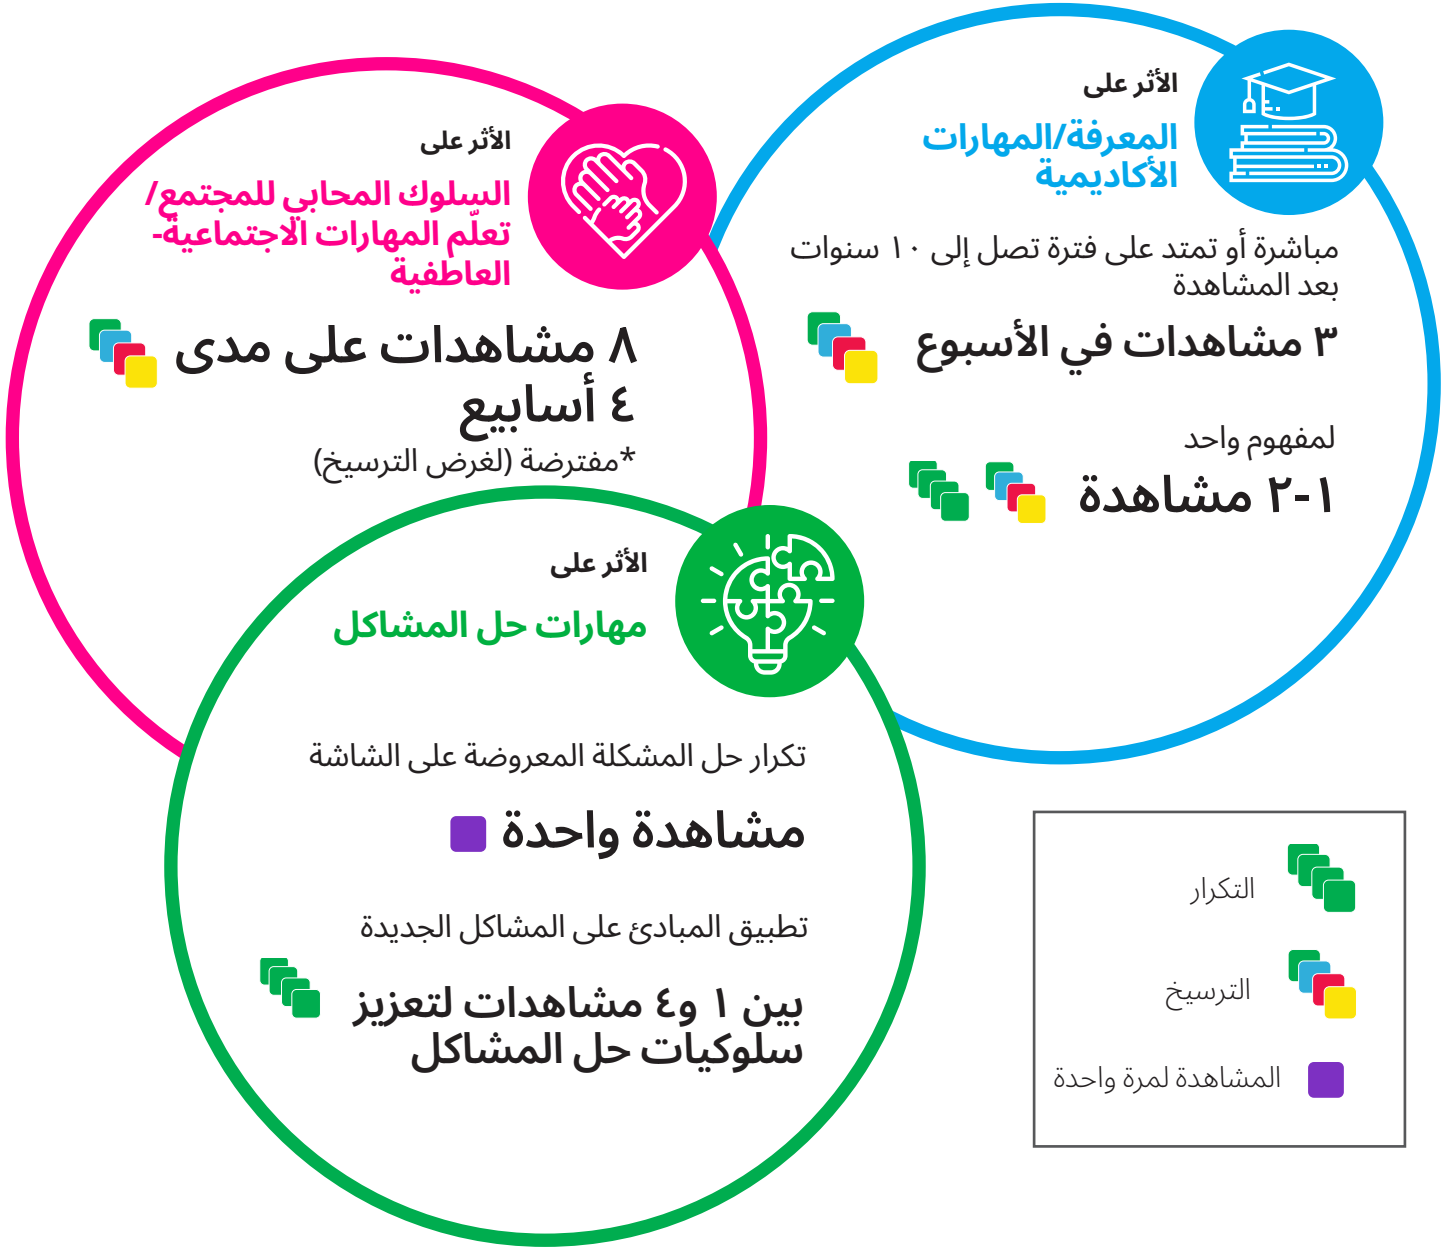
الأثر على
المعرفة/المهارات الأكاديمية

مباشرة أو تمتد على فترة تصل إلى ١٠ سنوات بعد المشاهدة

٣ مشاهدات في الأسبوع

لمفهوم واحد

١-٢ مشاهدة

الأثر على
السلوك المحابي للمجتمع/ تعلّم المهارات الاجتماعية-العاطفية

٨ مشاهدات على مدى ٤ أسابيع
*مفترضة (لغرض الترسيخ)

الأثر على
مهارات حل المشاكل

تكرار حل المشكلة المعروضة على الشاشة

مشاهدة واحدة

تطبيق المبادئ على المشاكل الجديدة

بين ١ و٤ مشاهدات لتعزيز سلوكيات حل المشاكل

التكرار

الترسيخ

المشاهدة لمرة واحدة